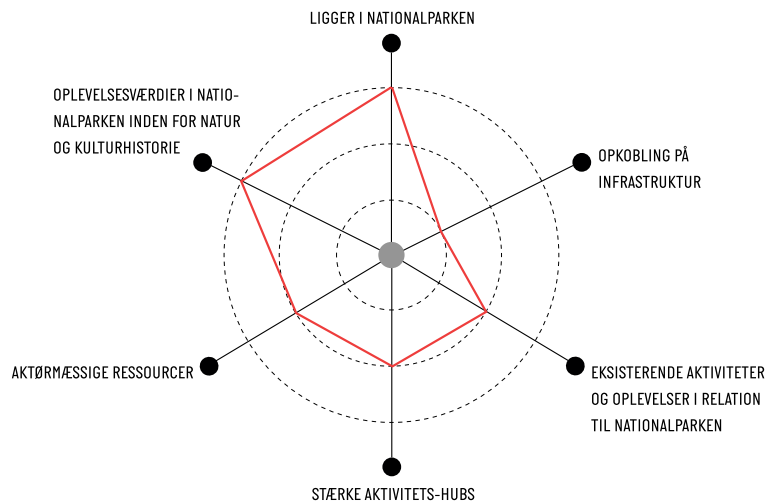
LIGGER I NATIONALPARKEN

OPLEVELSESVÆRDIER I NATIONALPARKEN INDEN FOR NATUR OG KULTURHISTORIE

OPKOBLING PÅ INFRASTRUKTUR

AKTØRMÆSSIGE RESSOURCER

EKSISTERENDE AKTIVITETER OG OPLEVELSER I RELATION TIL NATIONALPARKEN

STÆRKE AKTIVITETS-HUBS